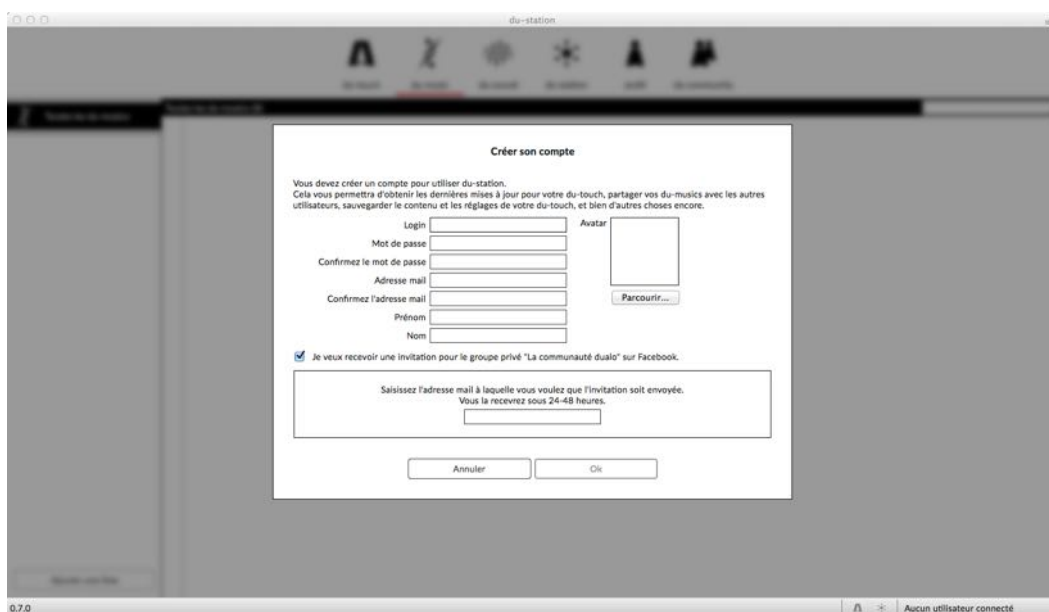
du-station

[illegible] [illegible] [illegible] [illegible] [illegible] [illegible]

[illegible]

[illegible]

Créer son compte

Vous devez créer un compte pour utiliser du-station.
Cela vous permettra d'obtenir les dernières mises à jour pour votre du-touch, partager vos du-musics avec les autres utilisateurs, sauvegarder le contenu et les réglages de votre du-touch, et bien d'autres choses encore.

Login

Mot de passe

Confirmez le mot de passe

Adresse mail

Confirmez l'adresse mail

Prénom

Nom

Avatar

Parcourir...

Je veux recevoir une invitation pour le groupe privé "La communauté dualo" sur Facebook.

Saisissez l'adresse mail à laquelle vous voulez que l'invitation soit envoyée.
Vous la recevrez sous 24-48 heures.

Annuler

Ok

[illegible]

0.7.0

Aucun utilisateur connecté